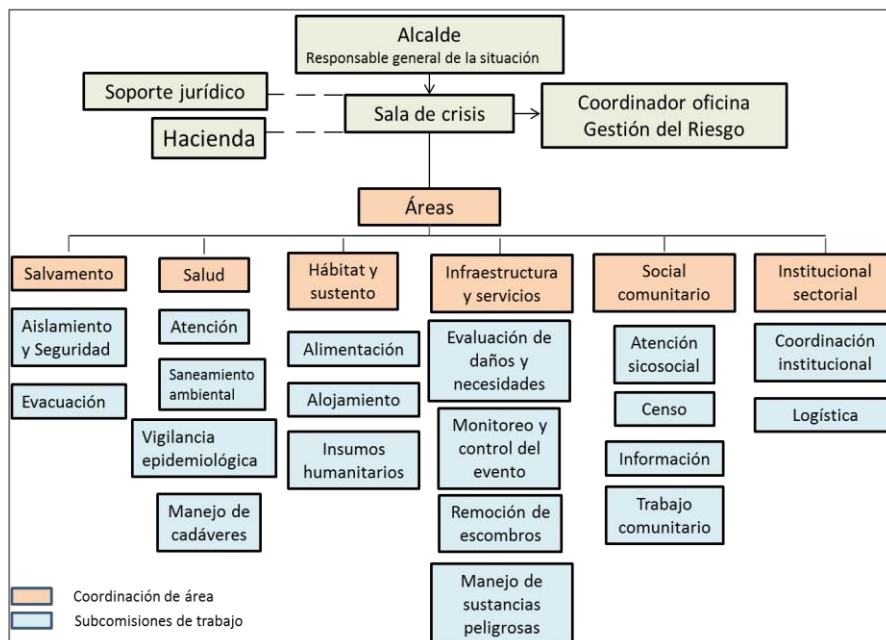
Alcalde
Responsable general de la situación

Soporte jurídico

Hacienda

Sala de crisis

Coordinador oficina Gestión del Riesgo

Áreas

Salvamento

Aislamiento y Seguridad

Evacuación

Salud

Atención

Saneamiento ambiental

Vigilancia epidemiológica

Manejo de cadáveres

Hábitat y sustento

Alimentación

Alojamiento

Insumos humanitarios

Infraestructura y servicios

Evaluación de daños y necesidades

Monitoreo y control del evento

Remoción de escombros

Manejo de sustancias peligrosas

Social comunitario

Atención sicosocial

Censo

Información

Trabajo comunitario

Institucional sectorial

Coordinación institucional

Logística

Coordinación de área

Subcomisiones de trabajo